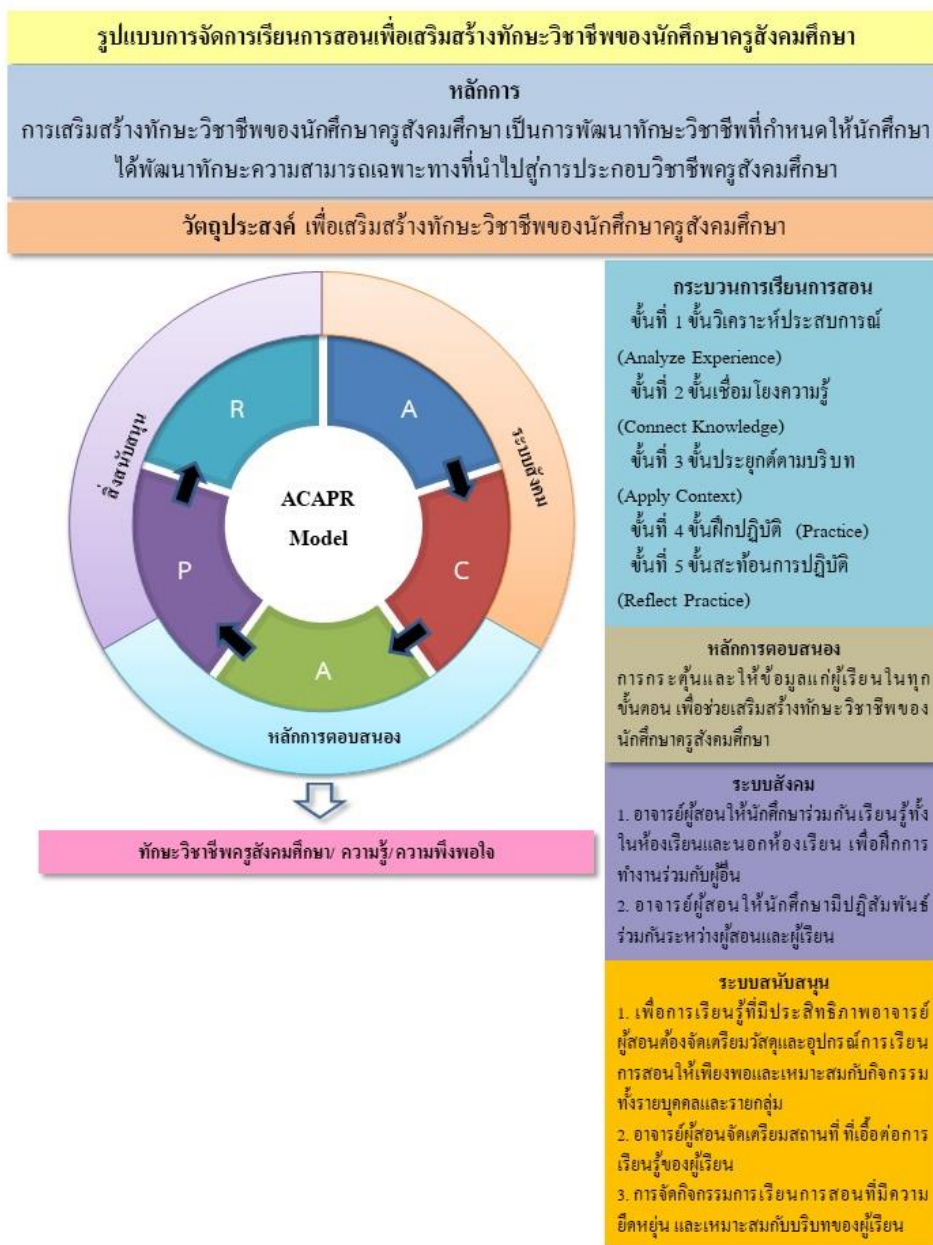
รูปแบบการจัดการเรียนการสอนเพื่อเสริมสร้างทักษะวิชาชีพของนักศึกษาครูสังคมศึกษา

หลักการ

การเสริมสร้างทักษะวิชาชีพของนักศึกษาครูสังคมศึกษา เป็นการพัฒนาทักษะวิชาชีพที่กำหนดให้นักศึกษาได้พัฒนาทักษะความสามารถเฉพาะทางที่นำไปสู่การประกอบวิชาชีพครูสังคมศึกษา

วัตถุประสงค์ เพื่อเสริมสร้างทักษะวิชาชีพของนักศึกษาครูสังคมศึกษา

สิ่งสนับสนุน

ระบบสังคม

R

A

C

A

P

ACAPR Model

หลักการตอบสนอง

ทักษะวิชาชีพครูสังคมศึกษา/ ความรู้/ความพึงพอใจ

กระบวนการเรียนการสอน
ขั้นที่ 1 ขั้นวิเคราะห์ประสบการณ์ (Analyze Experience)
ขั้นที่ 2 ขั้นเชื่อมโยงความรู้ (Connect Knowledge)
ขั้นที่ 3 ขั้นประยุกต์ตามบริบท (Apply Context)
ขั้นที่ 4 ขั้นฝึกปฏิบัติ (Practice)
ขั้นที่ 5 ขั้นสะท้อนการปฏิบัติ (Reflect Practice)

หลักการตอบสนอง
การกระตุ้นและให้ข้อมูลแก่ผู้เรียนในทุกขั้นตอน เพื่อช่วยเสริมสร้างทักษะวิชาชีพของนักศึกษาครูสังคมศึกษา

ระบบสังคม
1. อาจารย์ผู้สอนให้นักศึกษาร่วมกันเรียนรู้ทั้งในห้องเรียนและนอกห้องเรียน เพื่อฝึกการทำงานร่วมกับผู้อื่น
2. อาจารย์ผู้สอนให้นักศึกษามีปฏิสัมพันธ์ร่วมกันระหว่างผู้สอนและผู้เรียน

ระบบสนับสนุน
1. เพื่อการเรียนรู้ที่มีประสิทธิภาพอาจารย์ผู้สอนต้องจัดเตรียมวัสดุและอุปกรณ์การเรียนการสอนให้เพียงพอและเหมาะสมกับกิจกรรมทั้งรายบุคคลและรายกลุ่ม
2. อาจารย์ผู้สอนจัดเตรียมสถานที่ ที่เอื้อต่อการเรียนรู้ของผู้เรียน
3. การจัดกิจกรรมการเรียนการสอนที่มีความยืดหยุ่น และเหมาะสมกับบริบทของผู้เรียน